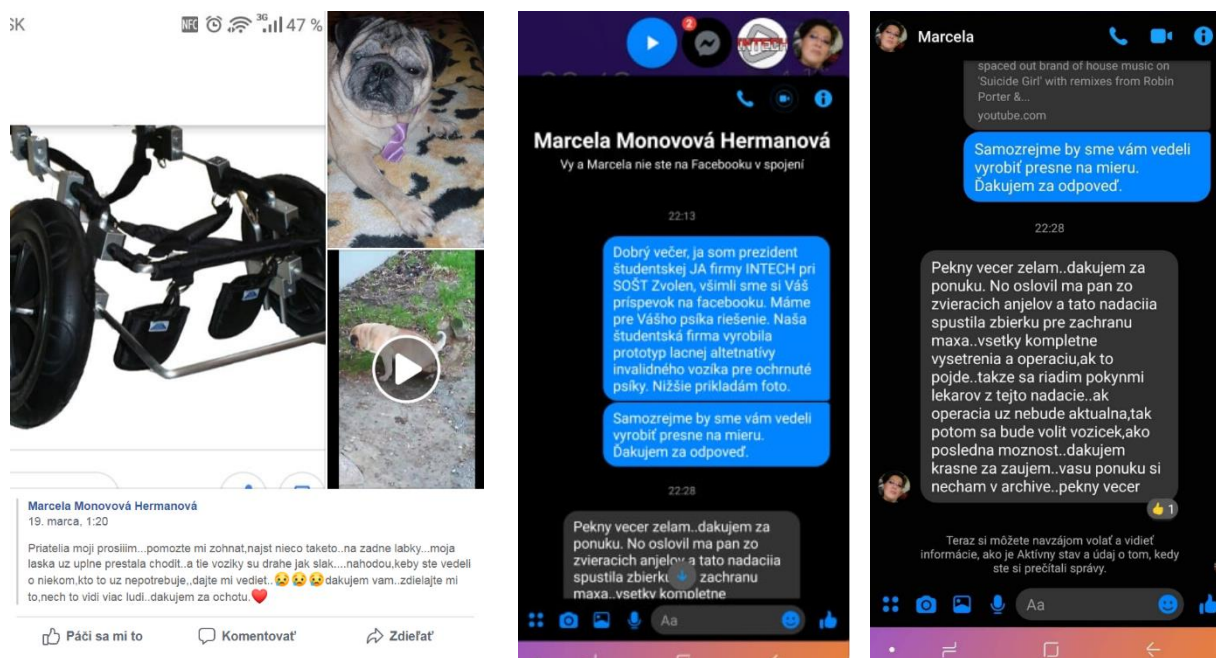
SK

3G 47 %

Marcela Monovová Hermanová
19. marca, 1:20

Priatelia moji prosiiim...pomozte mi zohnat,najst nieco taketo..na zadne labky...moja laska uz uplne prestala chodit..a tie voziky su drahe jak slak....nahodou,keby ste vedeli o niekom,kto to uz nepotrebuje,,dajte mi vediet..😥😥😥dakujem vam..zdielajte mi to,nech to vidi viac ludi..dakujem za ochotu.❤️

Páči sa mi to
Komentovať
Zdieľať

2

INTECH

Marcela Monovová Hermanová
Vy a Marcela nie ste na Facebooku v spojení

22:13

Dobrý večer, ja som prezident študentskej JA firmy INTECH pri SOŠT Zvolen, všimli sme si Váš príspevok na facebooku. Máme pre Vášho psíka riešenie. Naša študentská firma vyrobila prototyp lacnej altetnatívy invalidného vozíka pre ochrnuté psíky. Nižšie prikladám foto.

Samozrejme by sme vám vedeli vyrobiť presne na mieru. Ďakujem za odpoveď.

22:28

Pekny vecer zelam..dakujem za ponuku. No oslovil ma pan zo zvieracich anjelov a tato nadaciia spustila zbierku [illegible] zachranu maxa..vsetky kompletne

Aa

Marcela

spaced out brand of house music on 'Suicide Girl' with remixes from Robin Porter &...
youtube.com

Samozrejme by sme vám vedeli vyrobiť presne na mieru. Ďakujem za odpoveď.

22:28

Pekny vecer zelam..dakujem za ponuku. No oslovil ma pan zo zvieracich anjelov a tato nadaciia spustila zbierku pre zachranu maxa..vsetky kompletne vysetrenia a operaciu,ak to pojde..takze sa riadim pokynmi lekarov z tejto nadacie..ak operacia uz nebude aktualna,tak potom sa bude volit vozicek,ako posledna moznost..dakujem krasne za zaujem..vasu ponuku si necham v archive..pekny vecer

👍1

Teraz si môžete navzájom volať a vidieť informácie, ako je Aktívny stav a údaj o tom, kedy ste si prečítali správy.

Aa